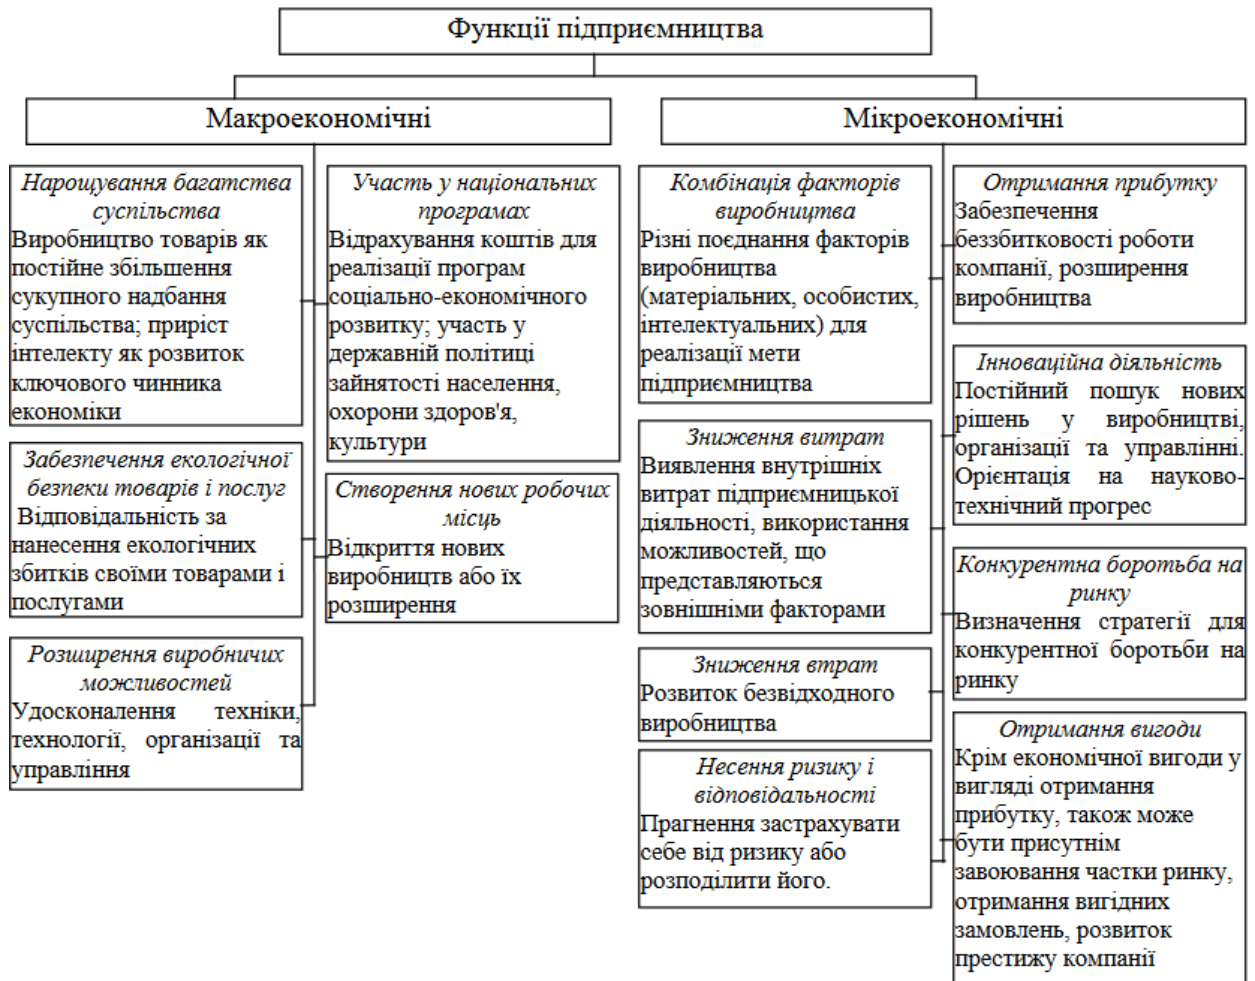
Функції підприємництва

Макроекономічні

Мікроекономічні

Нарощування багатства суспільства
Виробництво товарів як постійне збільшення сукупного надбання суспільства; приріст інтелекту як розвиток ключового чинника економіки

Забезпечення екологічної безпеки товарів і послуг
Відповідальність за нанесення екологічних збитків своїми товарами і послугами

Розширення виробничих можливостей
Удосконалення техніки, технології, організації та управління

Участь у національних програмах
Відрахування коштів для реалізації програм соціально-економічного розвитку; участь у державній політиці зайнятості населення, охорони здоров'я, культури

Створення нових робочих місць
Відкриття нових виробництв або їх розширення

Комбінація факторів виробництва
Різні поєднання факторів виробництва (матеріальних, особистих, інтелектуальних) для реалізації мети підприємництва

Зниження витрат
Виявлення внутрішніх витрат підприємницької діяльності, використання можливостей, що представляються зовнішніми факторами

Зниження втрат
Розвиток безвідходного виробництва

Несення ризику і відповідальності
Прагнення застрахувати себе від ризику або розподілити його.

Отримання прибутку
Забезпечення беззбитковості роботи компанії, розширення виробництва

Інноваційна діяльність
Постійний пошук нових рішень у виробництві, організації та управлінні. Орієнтація на науково-технічний прогрес

Конкурентна боротьба на ринку
Визначення стратегії для конкурентної боротьби на ринку

Отримання вигоди
Крім економічної вигоди у вигляді отримання прибутку, також може бути присутнім завоювання частки ринку, отримання вигідних замовлень, розвиток престижу компанії